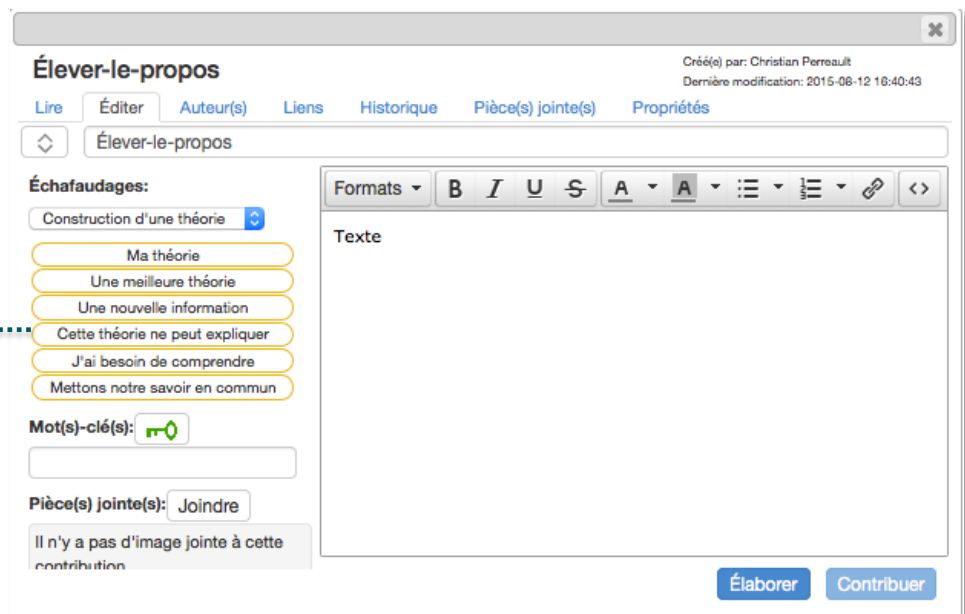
Élever-le-propos

Créé(s) par: Christian Perreault
Dernière modification: 2015-08-12 16:40:43

Lire | Éditer | Auteur(s) | Liens | Historique | Pièce(s) jointe(s) | Propriétés

Élever-le-propos

Échafaudages:

Construction d'une théorie

Ma théorie
Une meilleure théorie
Une nouvelle information
Cette théorie ne peut expliquer
J'ai besoin de comprendre
Mettons notre savoir en commun

Mot(s)-clé(s):

Pièce(s) jointe(s): Joindre

Il n'y a pas d'image jointe à cette contribution

Formats B I U S A A

Texte

Élaborer Contribuer